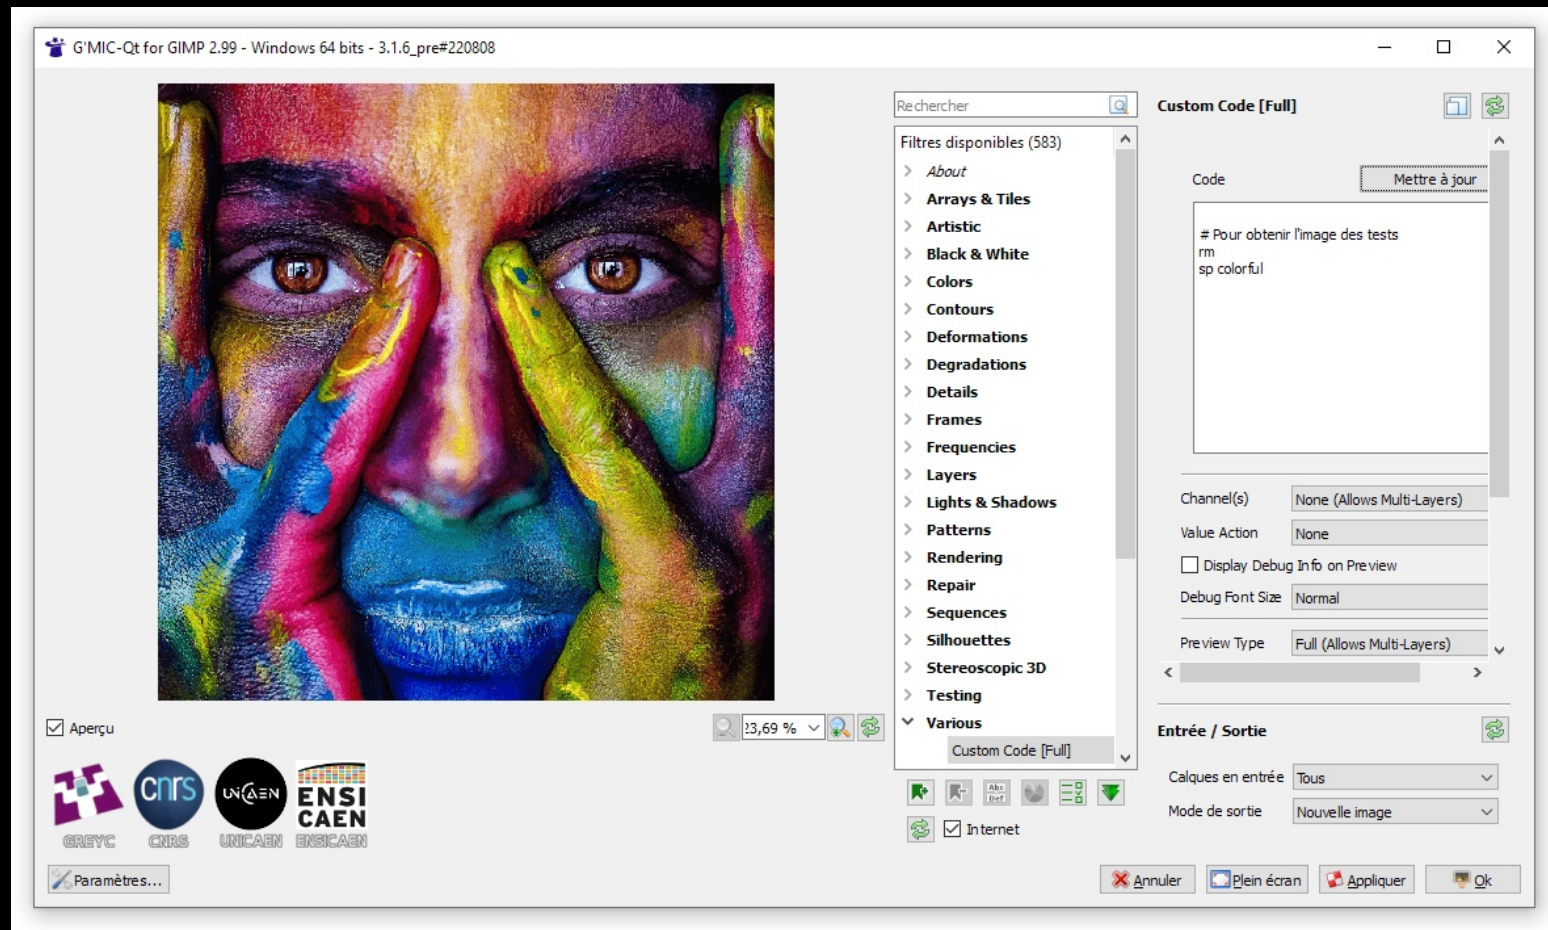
G'MIC-Qt for GIMP 2.99 - Windows 64 bits - 3.1.6_pre#220808

Rechercher

Filtres disponibles (583)
About
Arrays & Tiles
Artistic
Black & White
Colors
Contours
Deformations
Degradations
Details
Frames
Frequencies
Layers
Lights & Shadows
Patterns
Rendering
Repair
Sequences
Silhouettes
Stereoscopic 3D
Testing
Various
Custom Code [Full]

Internet

Custom Code [Full]

Code
Mettre à jour

# Pour obtenir l'image des tests
rm
sp colorful

Channel(s) None (Allows Multi-Layers)
Value Action None
Display Debug Info on Preview
Debug Font Size Normal
Preview Type Full (Allows Multi-Layers)

Entrée / Sortie
Calques en entrée Tous
Mode de sortie Nouvelle image

Aperçu
23,69 %

GREYC CNRS UNICAEN ENSICAEN
cnrs
UNICAEN
ENSI CAEN

Paramètres...

Annuler Plein écran Appliquer Ok